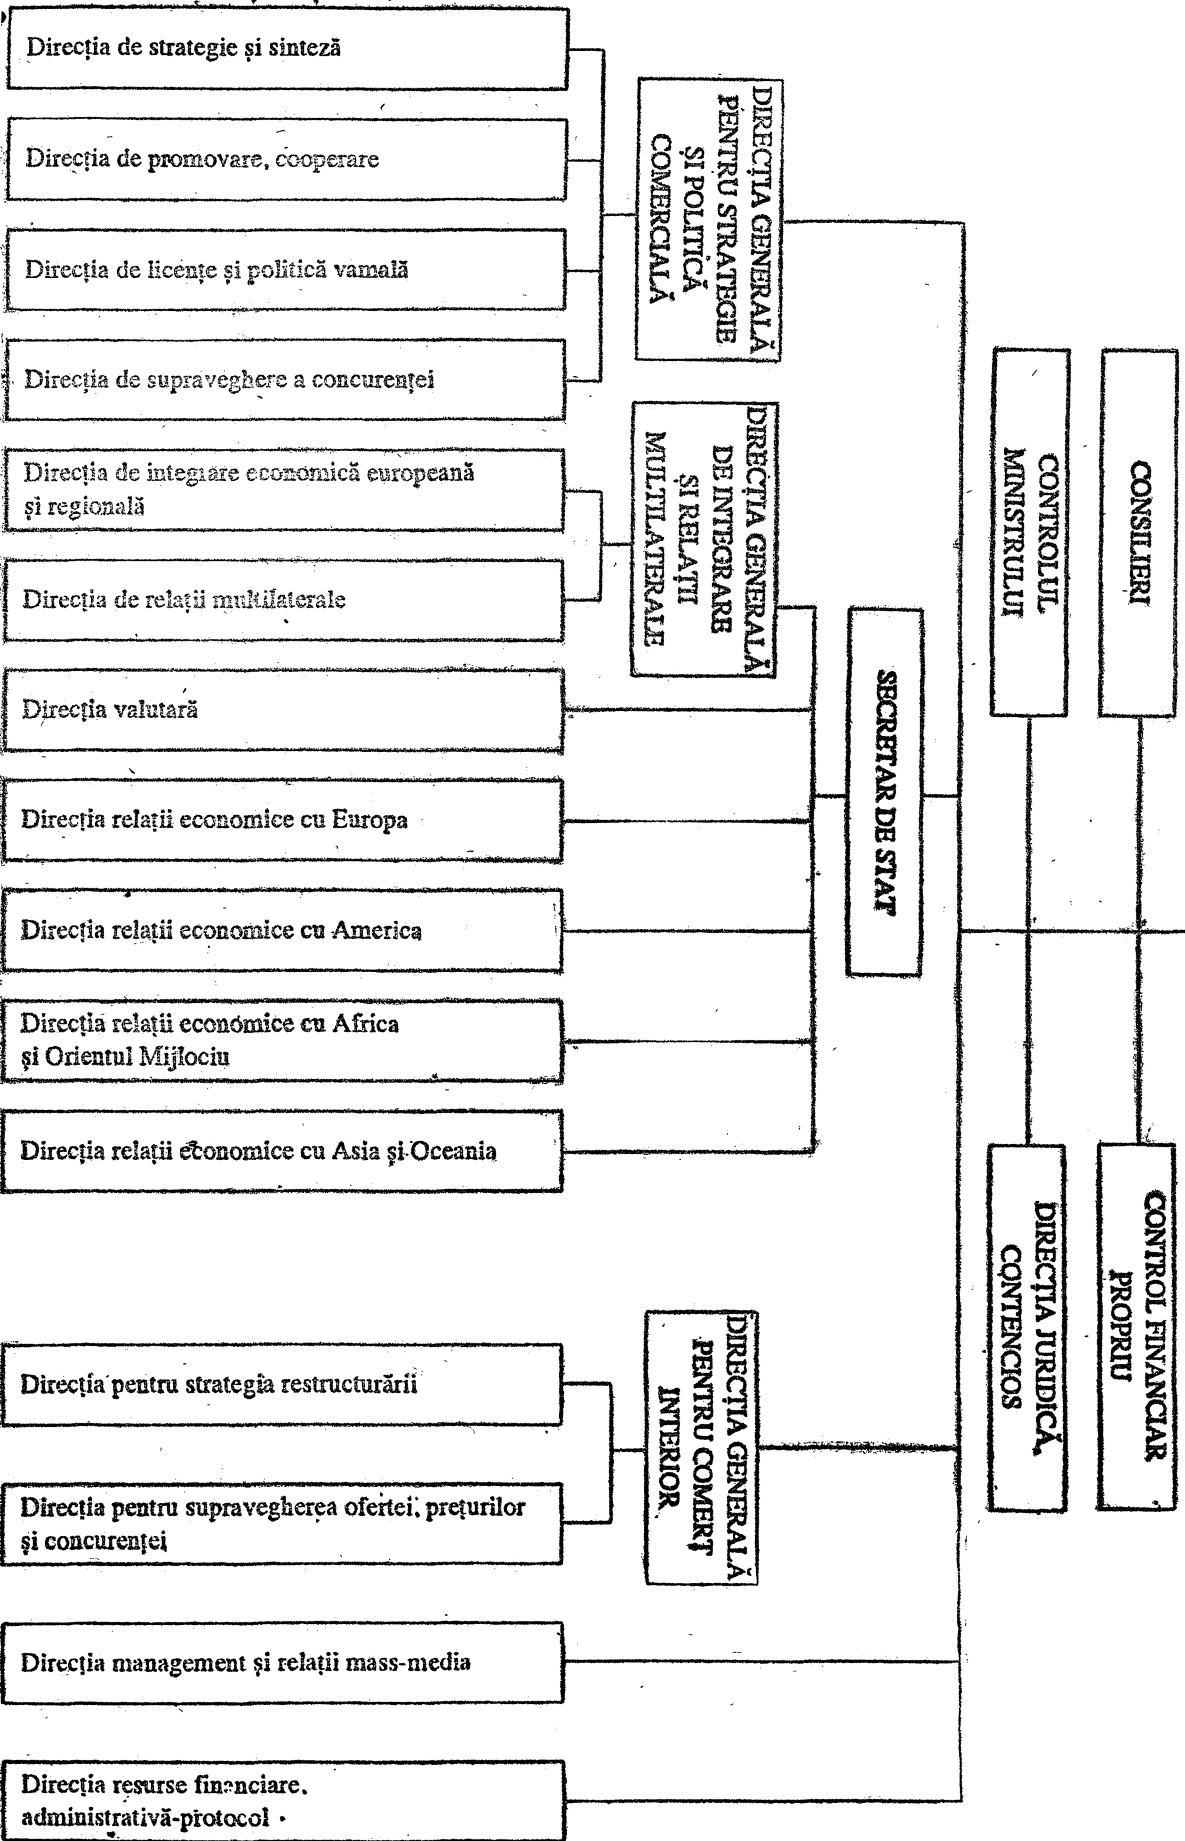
Direcția de strategie și sinteză

Direcția de promovare, cooperare

Direcția de licențe și politică vamală

Direcția de supraveghere a concurenței

DIRECȚIA GENERALĂ PENTRU STRATEGIE ȘI POLITICĂ COMERCIALĂ

Direcția de integiare economică europeană și regională

Direcția de relații multilaterale

DIRECȚIA GENERALĂ DE INTEGRARE ȘI RELAȚII MULTILATERALE

Direcția valutară

Direcția relații economice cu Europa

Direcția relații economice cu America

Direcția relații economice cu Africa și Orientul Mijlociu

Direcția relații economice cu Asia și Oceania

SECRETAR DE STAT

CONTROLUL MINISTRULUI

CONSILIERI

DIRECȚIA JURIDICĂ, CONTENCIOS

CONTROL FINANCIAR PROPRIU

Direcția pentru strategia restructurării

Direcția pentru supravegherea ofertei, prețurilor și concurenței

DIRECȚIA GENERALĂ PENTRU COMERȚ INTERIOR

Direcția management și relații mass-media

Direcția resurse fin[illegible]nciare, administrativă-protocol